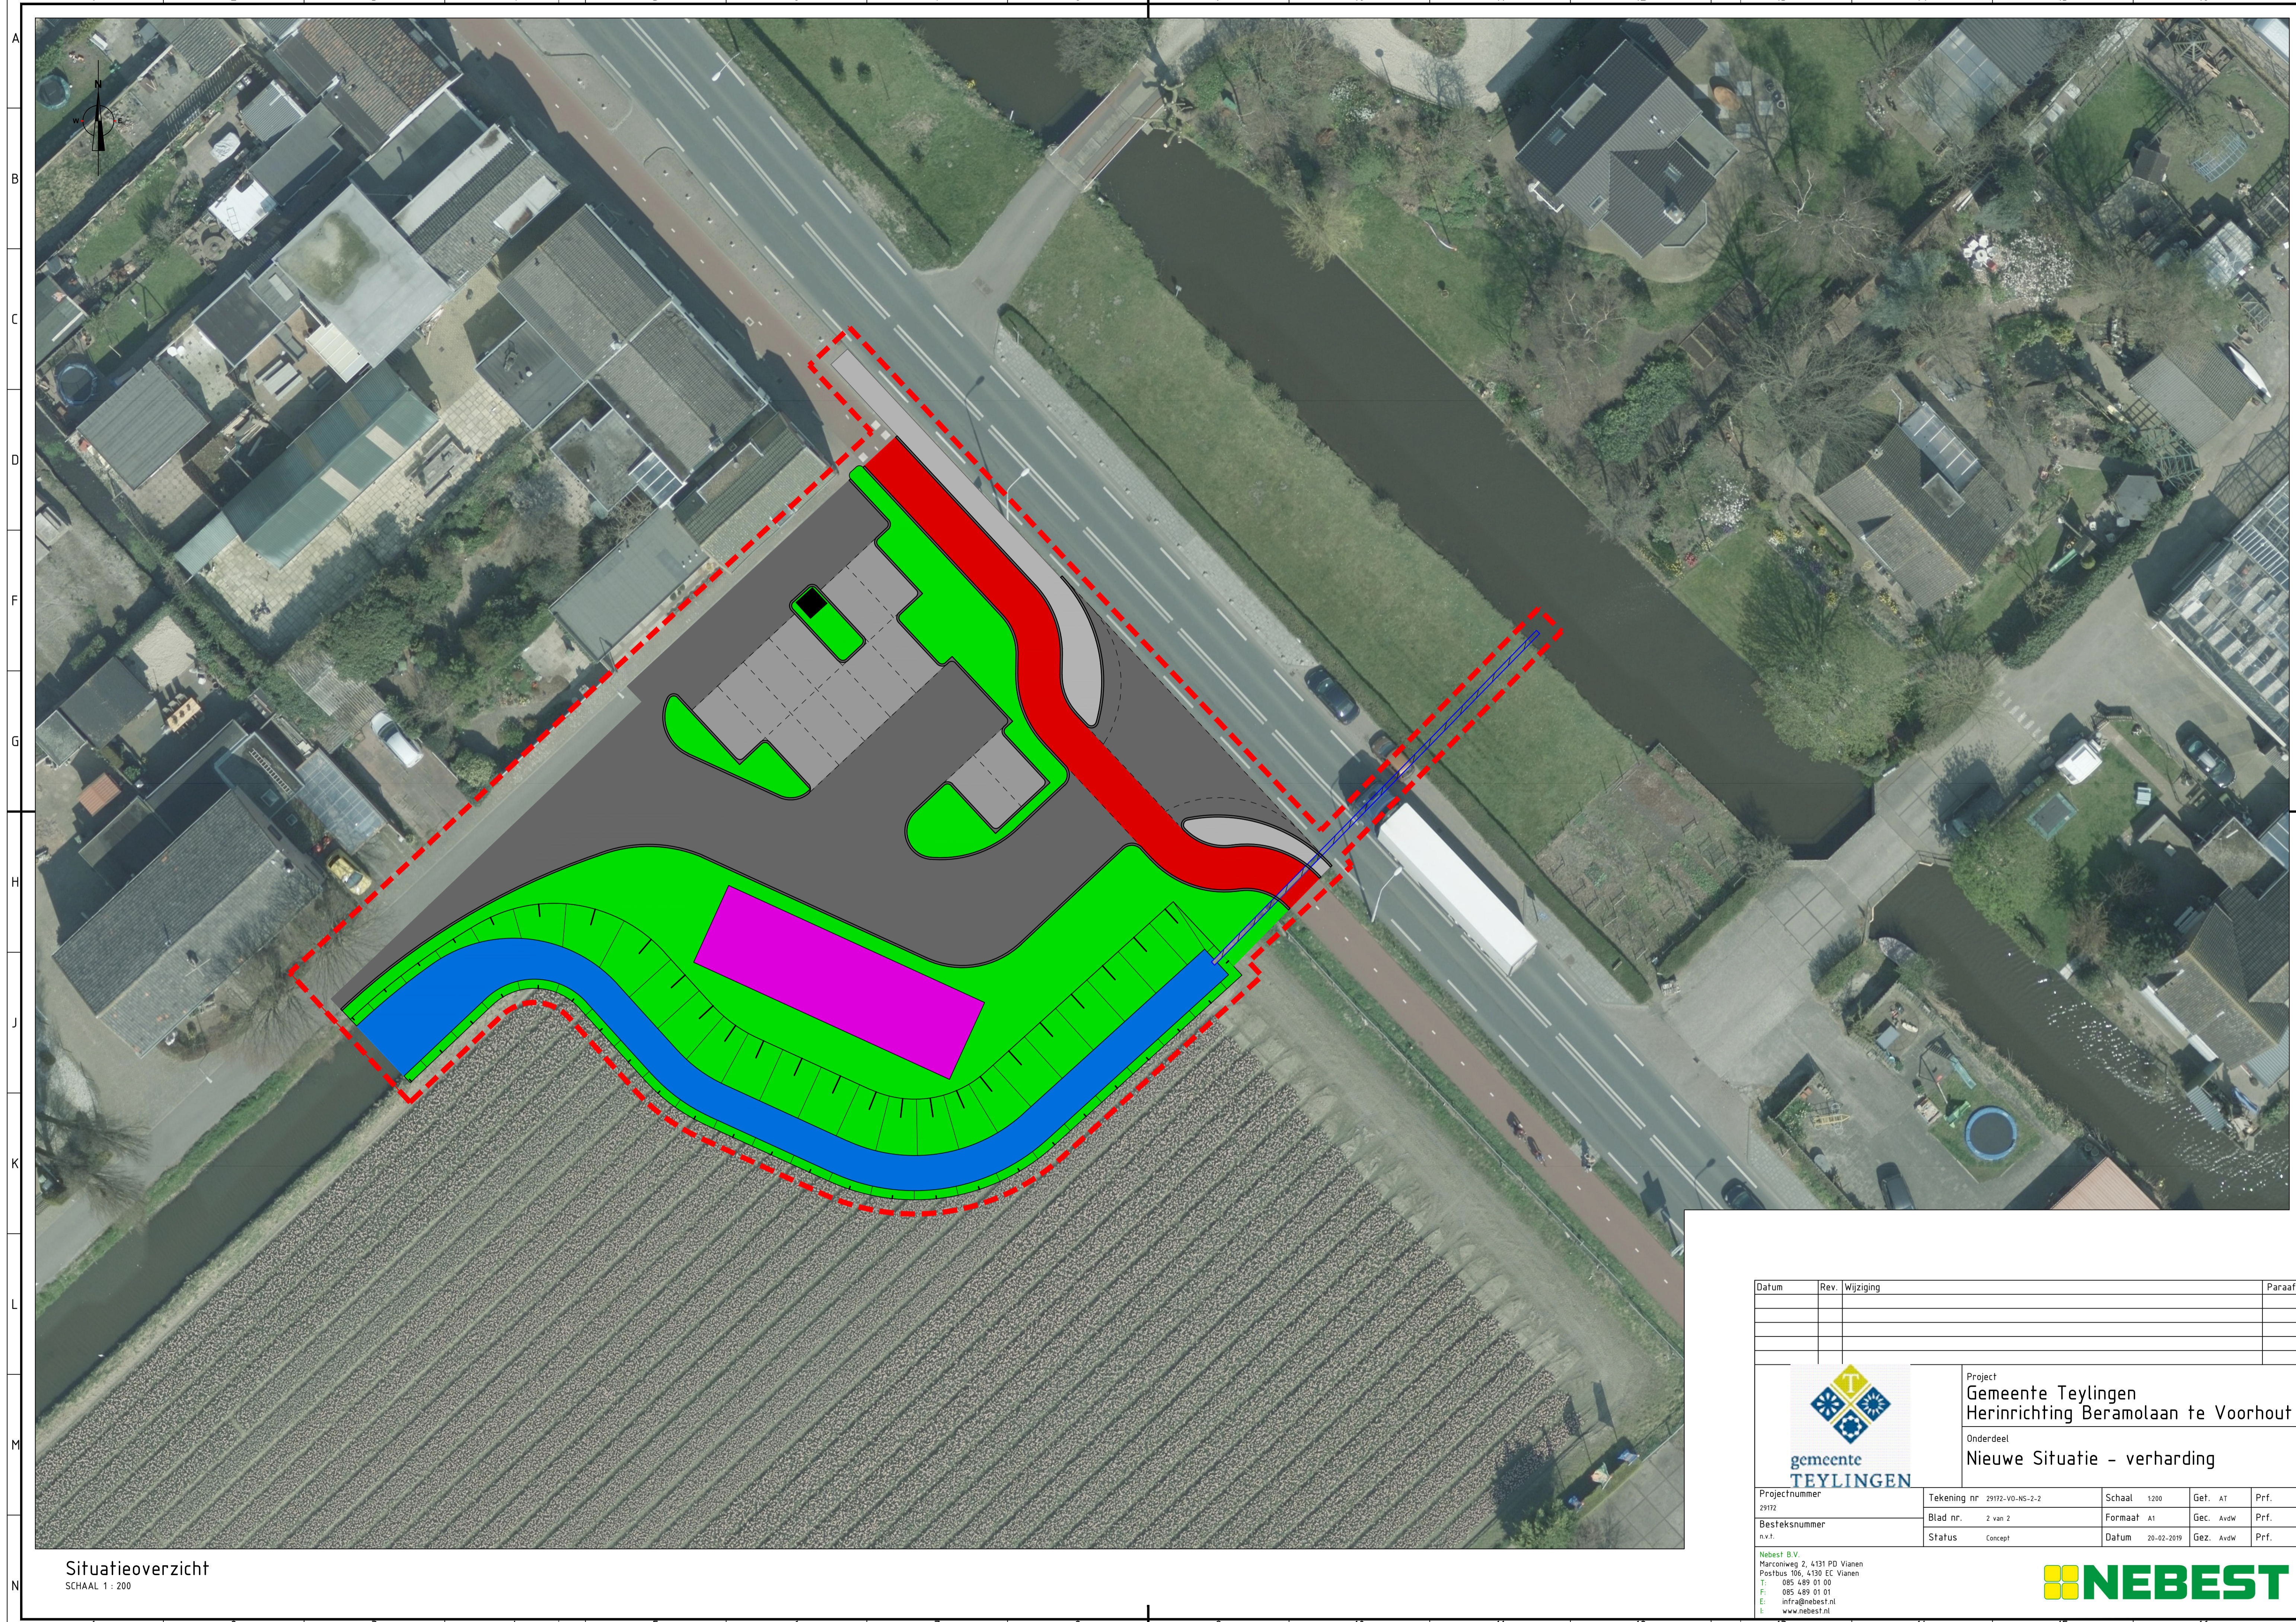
A
B
C
D
F
G
H
J
K
L
M
N

Situatieoverzicht
SCHAAL 1 : 200

| Datum | Rev. | Wijziging | Paraaf |
|---|---|---|---|
| | | | |

gemeente TEYLINGEN

Project
Gemeente Teylingen
Herinrichting Beramolaan te Voorhout

Onderdeel
Nieuwe Situatie - verharding

| Projectnummer 29172 | Tekening nr 29172-VO-NS-2-2 | Schaal 1:200 | Get. AT | Prf. |
|---|---|---|---|---|
| Besteksnummer n.v.t. | Blad nr. 2 van 2 | Formaat A1 | Gec. AvdW | Prf. |
| | Status Concept | Datum 20-02-2019 | Gez. AvdW | Prf. |

Nebest B.V.
Marconiweg 2, 4131 PD Vianen
Postbus 106, 4130 EC Vianen
T: 085 489 01 00
F: 085 489 01 01
E: info@nebest.nl
I: www.nebest.nl

NEBEST